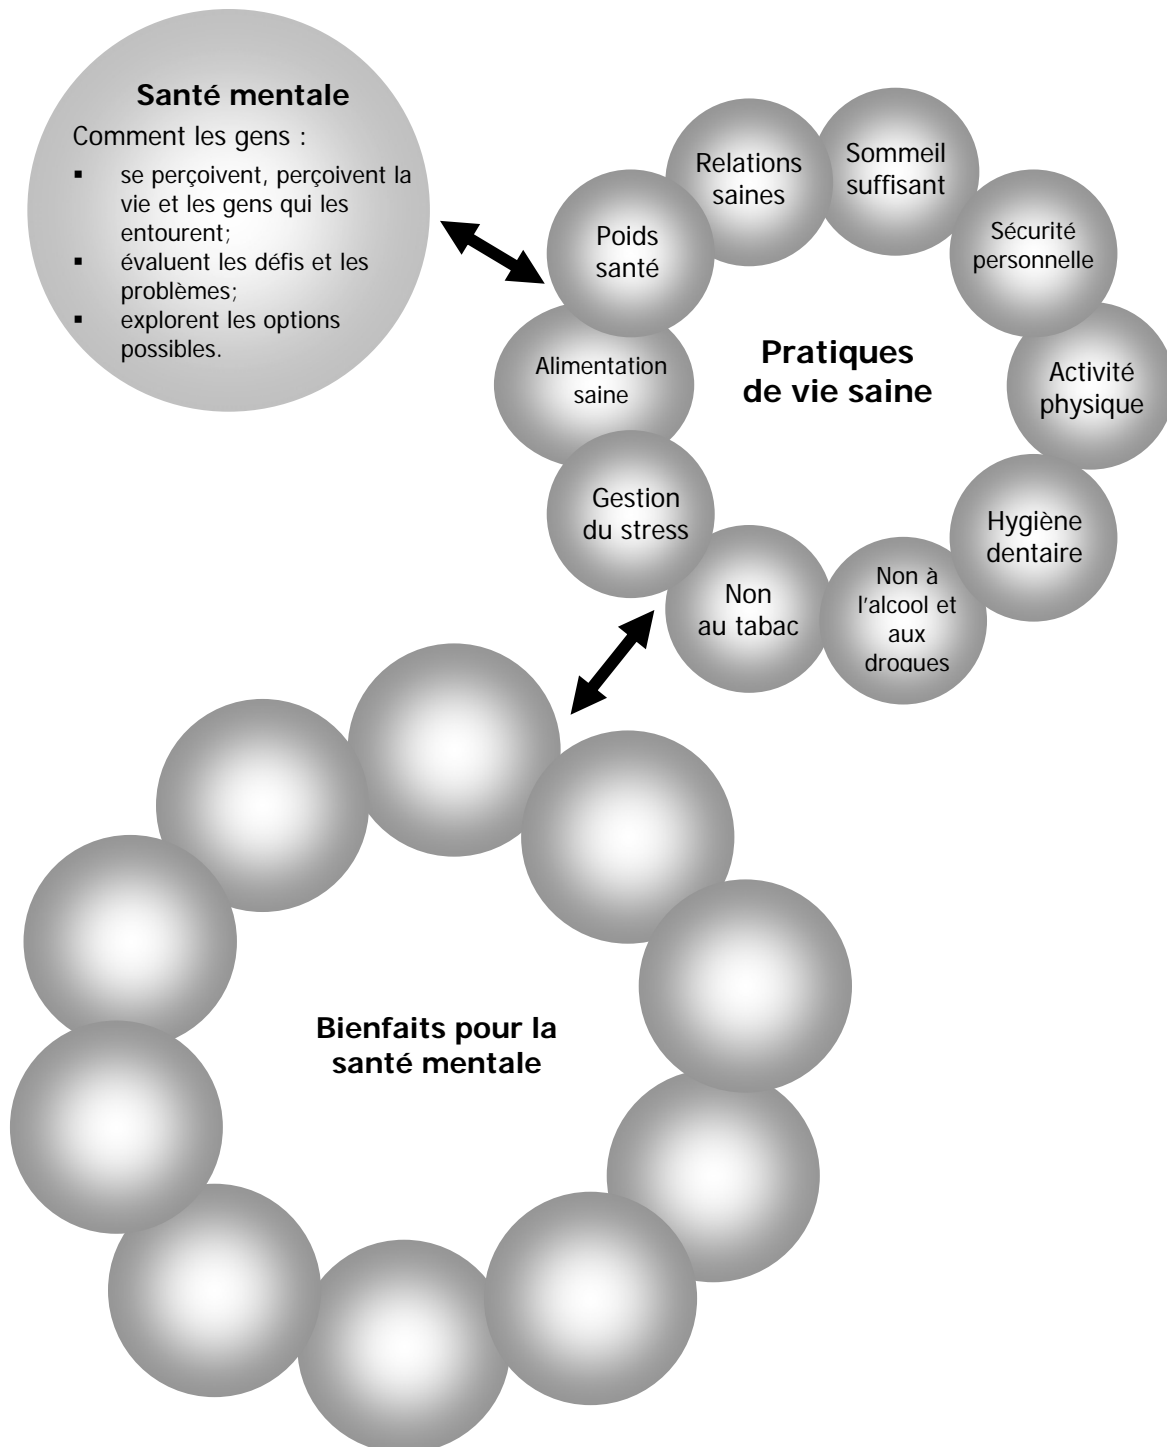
**Santé mentale**

Comment les gens :

- se perçoivent, perçoivent la vie et les gens qui les entourent;
- évaluent les défis et les problèmes;
- explorent les options possibles.

Relations saines

Sommeil suffisant

Poids santé

Sécurité personnelle

Alimentation saine

**Pratiques de vie saine**

Activité physique

Gestion du stress

Hygiène dentaire

Non au tabac

Non à l'alcool et aux drogues

**Bienfaits pour la santé mentale**